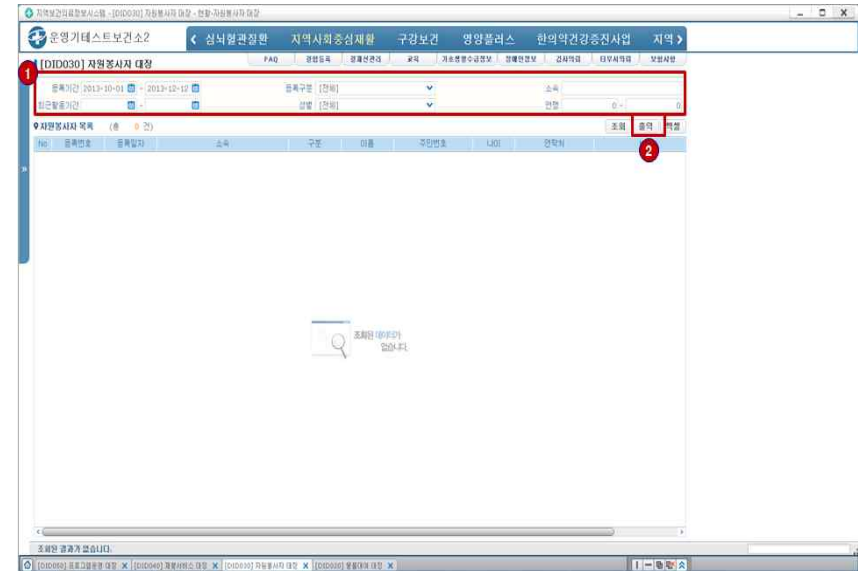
지역보건의료정보시스템 - [DID030] 자원봉사자 대장 - 현황-자원봉사자 대장

운영기테스트보건소2

심뇌혈관질환 지역사회중심재활 구강보건 영양플러스 한의약건강증진사업 지역

FAQ 결재등록 결재선관리 공지 기초생활수급정보 장애인정보 검사의뢰 타부서의뢰 보완사항

[DID030] 자원봉사자 대장

1

등록기간 2013-10-01 ~ 2013-12-12 등록구분 [전체] 소속
최근활동기간 ~ 성별 [전체] 연령 0 ~ 0

자원봉사자 목록 (총 0 건)

조회 출력 엑셀

2

| No | 등록번호 | 등록일자 | 소속 | 구분 | 이름 | 주민번호 | 나이 | 연락처 |
|---|---|---|---|---|---|---|---|---|

조회된 데이터가 없습니다.

조회된 결과가 없습니다.

[DID050] 프로그램운영 대장 [DID040] 재활서비스 대장 [DID030] 자원봉사자 대장 [DID020] 등록대상 대장